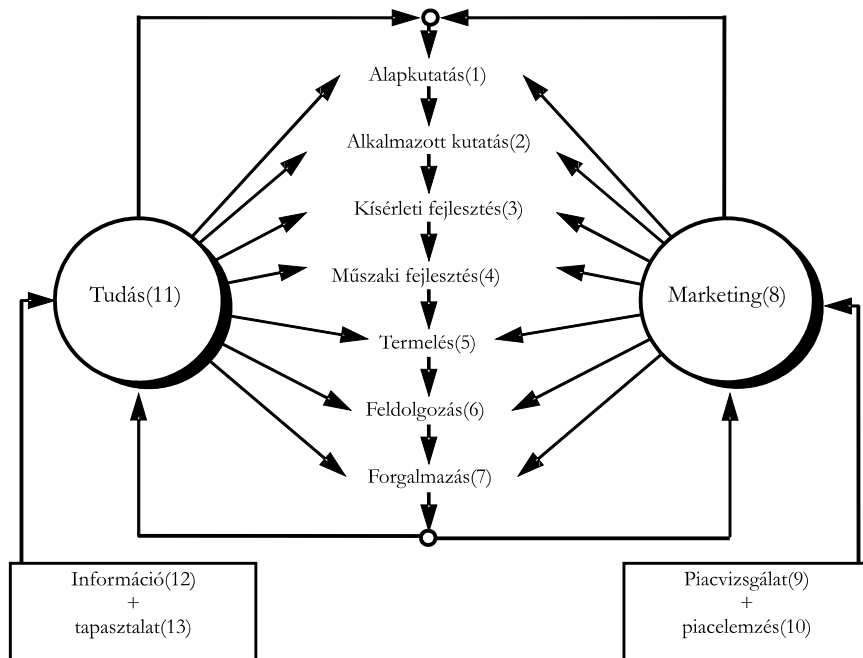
Alapkutatás(1)

Alkalmazott kutatás(2)

Kísérleti fejlesztés(3)

Műszaki fejlesztés(4)

Tudás(11)

Marketing(8)

Termelés(5)

Feldolgozás(6)

Forgalmazás(7)

Információ(12)
+
tapasztalat(13)

Piacvizsgálat(9)
+
piacelemzés(10)